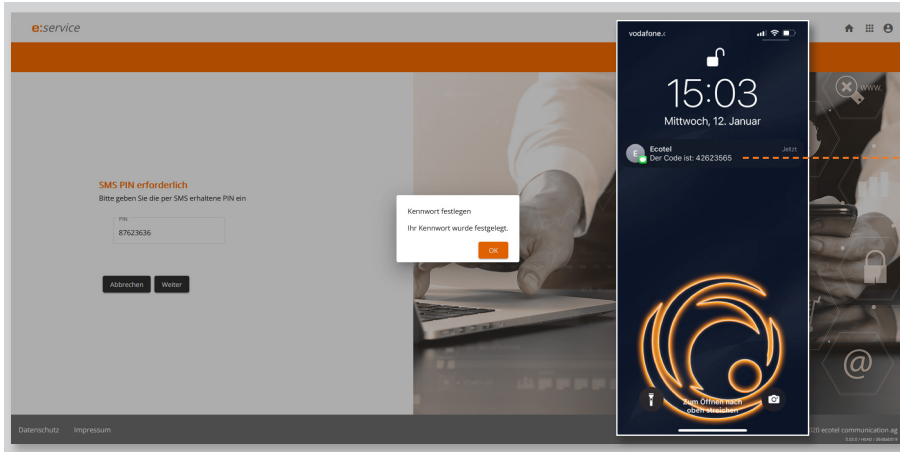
e:service

SMS PIN erforderlich
Bitte geben Sie die per SMS erhaltene PIN ein

PIN
87623636

Abbrechen Weiter

Kennwort festlegen

Ihr Kennwort wurde festgelegt.

OK

vodafone.

15:03
Mittwoch, 12. Januar

E Ecotel Jetzt
Der Code ist: 42623565

Zum Öffnen nach oben streichen

www.

@

Datenschutz Impressum

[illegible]20 ecotel communication ag
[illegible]